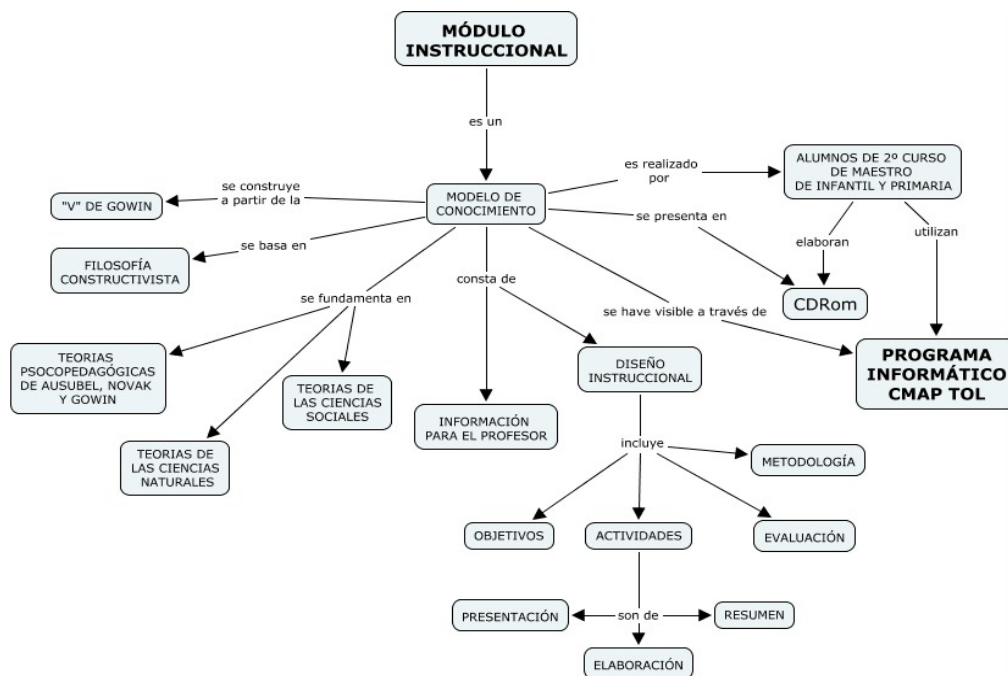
MÓDULO INSTRUCCIONAL

es un

MODELO DE CONOCIMIENTO

es realizado por

ALUMNOS DE 2º CURSO DE MAESTRO DE INFANTIL Y PRIMARIA

se construye a partir de la

"V" DE GOWIN

se presenta en

elaboran

utilizan

se basa en

FILOSOFÍA CONSTRUCTIVISTA

CDRom

consta de

se fundamenta en

se have visible a través de

PROGRAMA INFORMÁTICO CMAP TOL

TEORIAS PSOCOPEDAGÓGICAS DE AUSUBEL, NOVAK Y GOWIN

TEORIAS DE LAS CIENCIAS SOCIALES

DISEÑO INSTRUCCIONAL

INFORMACIÓN PARA EL PROFESOR

TEORIAS DE LAS CIENCIAS NATURALES

incluye

METODOLOGÍA

OBJETIVOS

ACTIVIDADES

EVALUACIÓN

PRESENTACIÓN

son de

RESUMEN

ELABORACIÓN